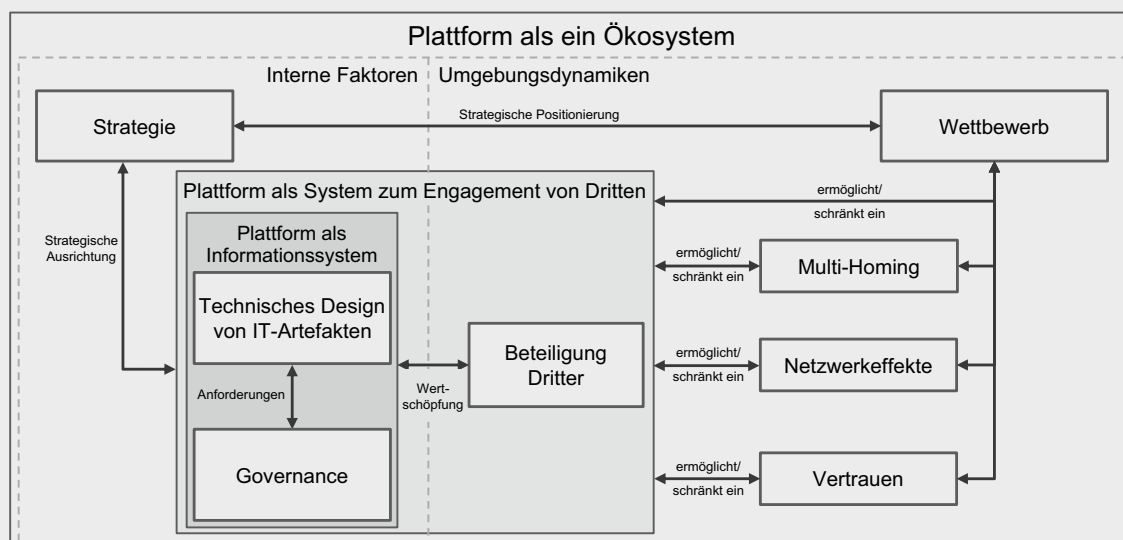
Plattform als ein Ökosystem

Interne Faktoren

Umgebungsdynamiken

Strategie

Strategische Positionierung

Wettbewerb

Plattform als System zum Engagement von Dritten

ermöglicht/ schränkt ein

Strategische Ausrichtung

Plattform als Informationssystem

Technisches Design von IT-Artefakten

ermöglicht/ schränkt ein

Multi-Homing

Beteiligung Dritter

ermöglicht/ schränkt ein

Netzwerkeffekte

Anforderungen

Wertschöpfung

Governance

ermöglicht/ schränkt ein

Vertrauen